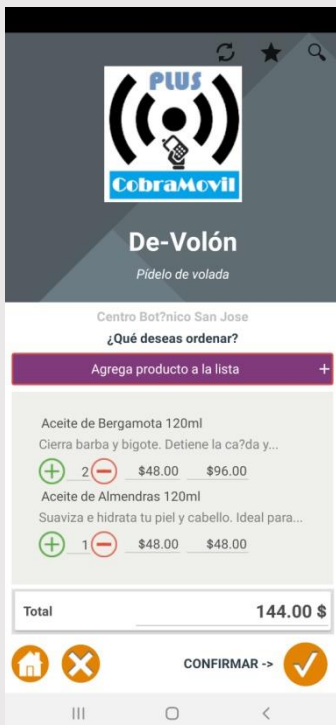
PLUS
CobraMovil

De-Volón

Pídelo de volada

Centro Bot?nico San Jose

¿Qué deseas ordenar?

Agrega producto a la lista +

Aceite de Bergamota 120ml
Cierra barba y bigote. Detiene la ca?da y...
2 $48.00 $96.00

Aceite de Almendras 120ml
Suaviza e hidrata tu piel y cabello. Ideal para...
1 $48.00 $48.00

Total 144.00 $

CONFIRMAR ->